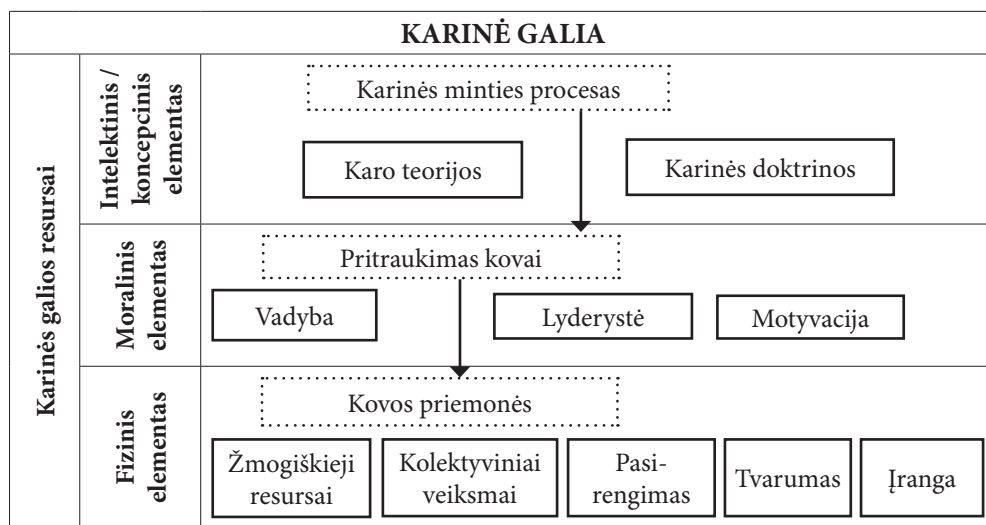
KARINĖ GALIA

Karinės galios resursai

Intelektinis / koncepcinis elementas

Karinės minties procesas

Karo teorijos

Karinės doktrinos

Moralinis elementas

Pritraukimas kovai

Vadyba

Lyderystė

Motyvacija

Fizinis elementas

Kovos priemonės

Žmogiškieji resursai

Kolektyviniai veiksmai

Pasirengimas

Tvarumas

Įranga